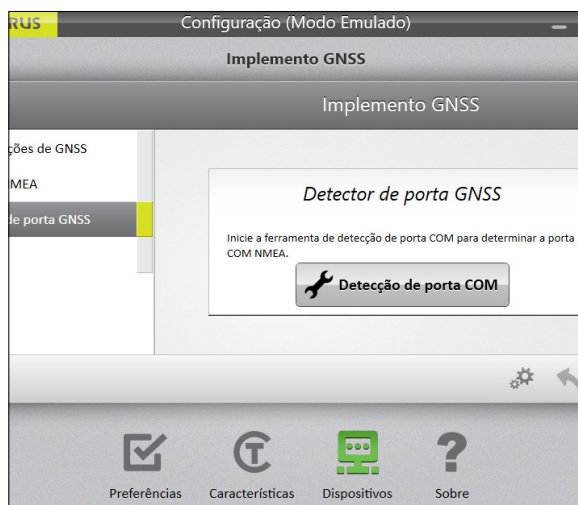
RUS

Configuração (Modo Emulado)

Implemento GNSS

Implemento GNSS

ções de GNSS

MEA

de porta GNSS

Detector de porta GNSS

Inicie a ferramenta de detecção de porta COM para determinar a porta COM NMEA.

Detecção de porta COM

Preferências

Características

Dispositivos

Sobre